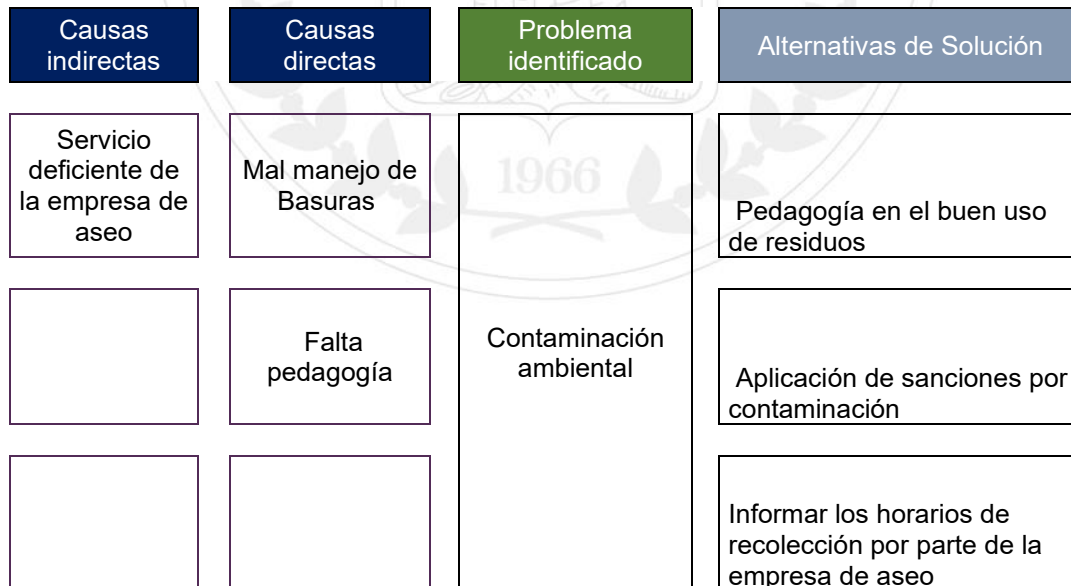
Causas indirectas

Causas directas

Problema identificado

Alternativas de Solución

Servicio deficiente de la empresa de aseo

Mal manejo de Basuras

Contaminación ambiental

Pedagogía en el buen uso de residuos

Falta pedagogía

Aplicación de sanciones por contaminación

Informar los horarios de recolección por parte de la empresa de aseo

1966